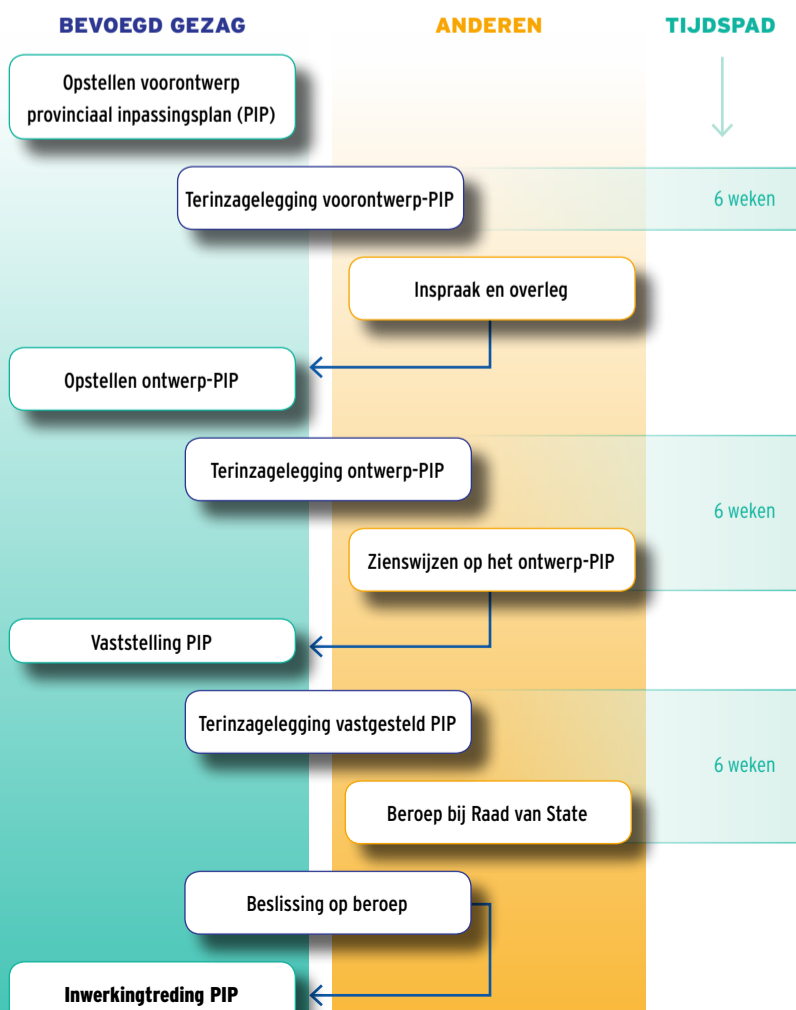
BEVOEGD GEZAG

ANDEREN

TIJDSPAD

Opstellen voorontwerp provinciaal inpassingsplan (PIP)

Terinzagelegging voorontwerp-PIP

6 weken

Inspraak en overleg

Opstellen ontwerp-PIP

Terinzagelegging ontwerp-PIP

6 weken

Zienswijzen op het ontwerp-PIP

Vaststelling PIP

Terinzagelegging vastgesteld PIP

6 weken

Beroep bij Raad van State

Beslissing op beroep

Inwerkingtreding PIP